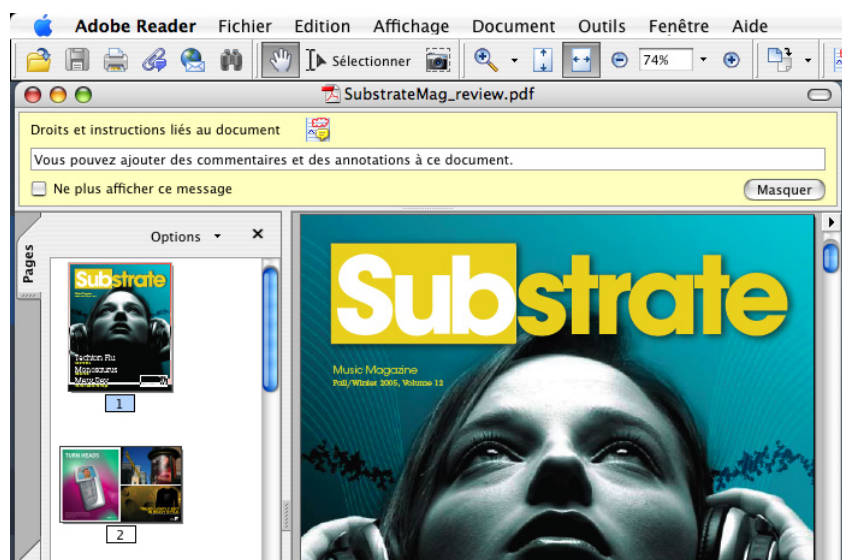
Adobe Reader Fichier Edition Affichage Document Outils Fenêtre Aide

Sélectionner 74%

SubstrateMag_review.pdf

Droits et instructions liés au document

Vous pouvez ajouter des commentaires et des annotations à ce document.

Ne plus afficher ce message

Masquer

Pages

Options

Substrate

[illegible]

1

TURN HEADS

2

Substrate

Music Magazine
Fall/Winter 2005, Volume 12